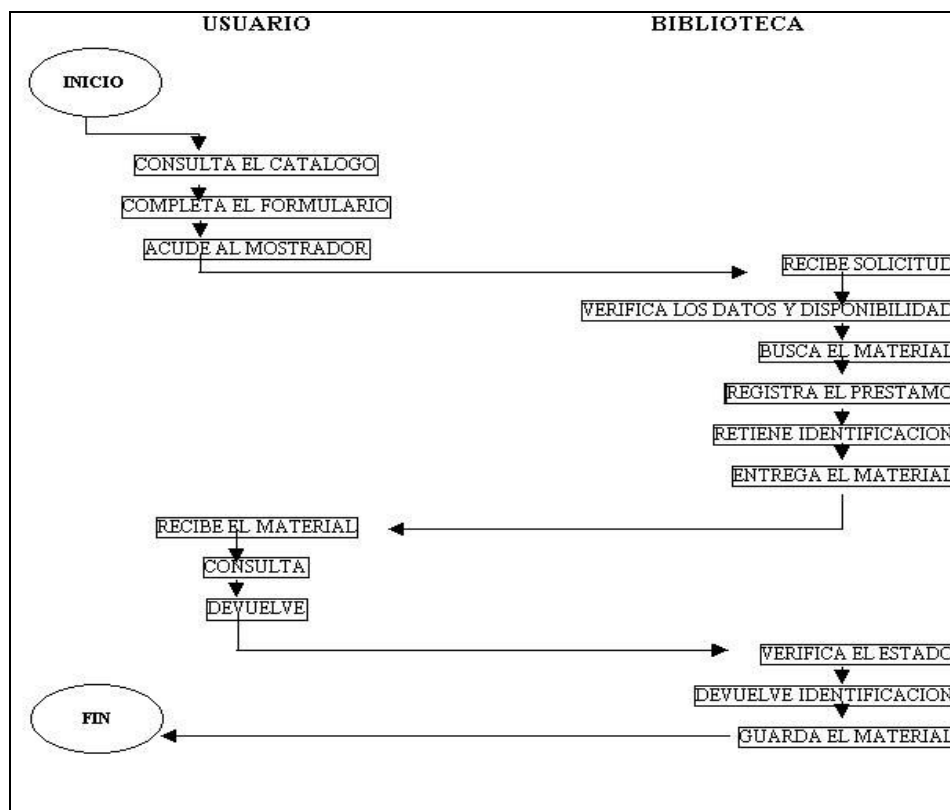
USUARIO

BIBLIOTECA

INICIO

CONSULTA EL CATALOGO

COMPLETA EL FORMULARIO

ACUDE AL MOSTRADOR

RECIBE SOLICITUD

VERIFICA LOS DATOS Y DISPONIBILIDAD

BUSCA EL MATERIAL

REGISTRA EL PRESTAMO

RETIENE IDENTIFICACION

ENTREGA EL MATERIAL

RECIBE EL MATERIAL

CONSULTA

DEVUELVE

VERIFICA EL ESTADO

DEVUELVE IDENTIFICACION

FIN

GUARDA EL MATERIAL